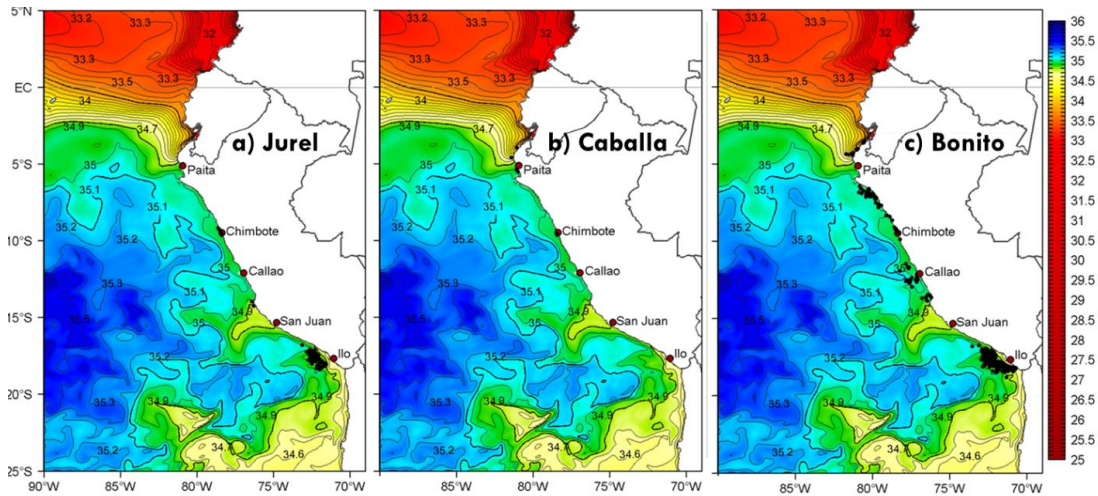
5°N
EC
5°S
10°S
15°S
20°S
25°S

33.2
33.3
32
33.3
33.5
33.3
34
34.9
34.7
a) Jurel
35
Paita
35.1
35.1
35.2
35.2
Chimbote
35
Callao
35.3
35.1
35
34.9
San Juan
35.5
35
35.2
Ilo
35.2
35.3
34.9
34.9
34.9
35.2
34.7
34.6

33.2
33.3
32
33.3
33.5
33.3
34
34.9
34.7
b) Caballa
35
Paita
35.1
35.1
35.2
35.2
Chimbote
35
Callao
35.3
35.1
35
34.9
San Juan
35.5
35
35.2
Ilo
35.2
35.3
34.9
34.9
34.9
35.2
34.7
34.6

33.2
33.3
32
33.3
33.5
33.3
34
34.9
34.7
c) Bonito
35
Paita
35.1
35.1
35.2
35.2
Chimbote
35
Callao
35.3
35.1
35
34.9
San Juan
35.5
35
35.2
Ilo
35.2
35.3
34.9
34.9
34.9
35.2
34.7
34.6

90°W 85°W 80°W 75°W 70°W
85°W 80°W 75°W 70°W
85°W 80°W 75°W 70°W

36
35.5
35
34.5
34
33.5
33
32.5
32
31.5
31
30.5
30
29.5
29
28.5
28
27.5
27
26.5
26
25.5
25